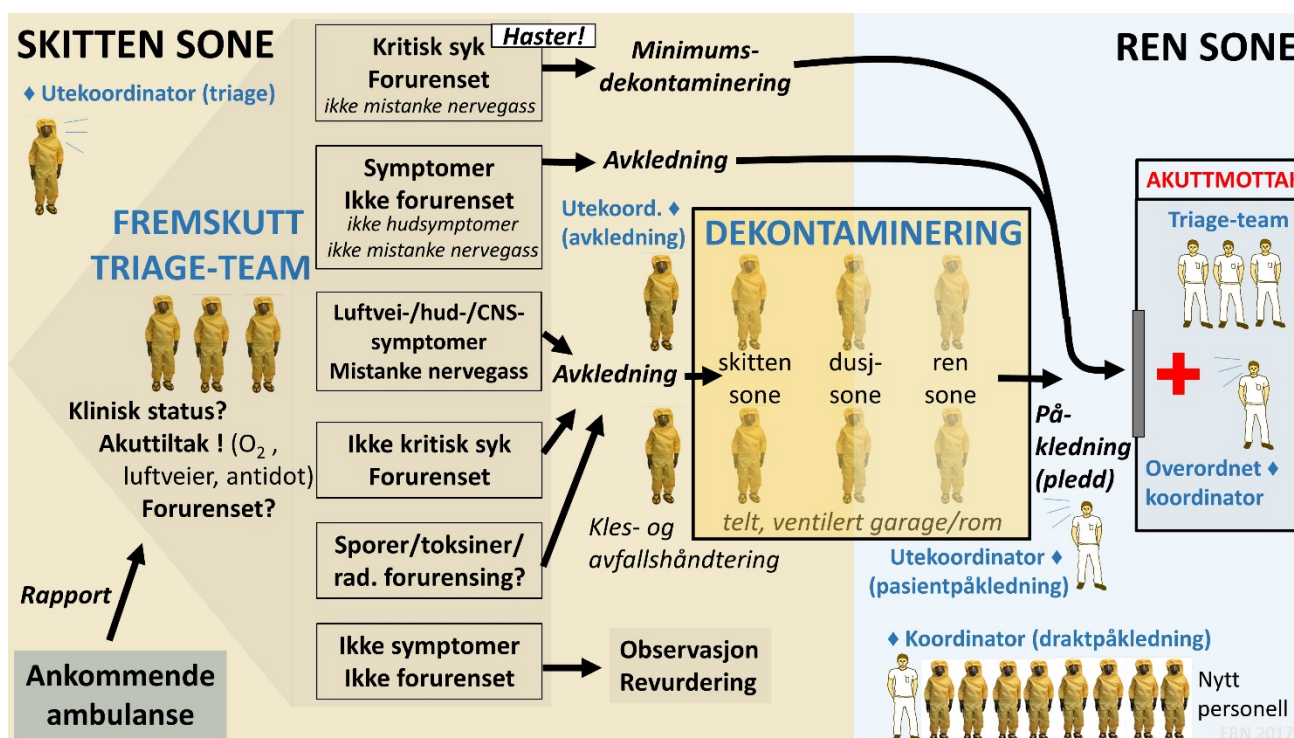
SKITTEN SONE

♦ Utekoordinator (triage)

FREMSKUTT TRIAGE-TEAM

Klinisk status?
Akuttiltak ! ($O_2$ , luftveier, antidot)
Forurenset?

Rapport

Ankommende ambulanse

Kritisk syk
Haster!
Forurenset
ikke mistanke nervegass

Minimums-dekontaminering

Symptomer
Ikke forurenset
ikke hudsymptomer
ikke mistanke nervegass

Avkledning

Luftvei-/hud-/CNS-symptomer
Mistanke nervegass

Ikke kritisk syk
Forurenset

Sporer/toksiner/
rad. forurensing?

Ikke symptomer
Ikke forurenset

Observasjon
Revurdering

Utekoord. ♦
(avkledning)

Avkledning

Kles- og avfallshåndtering

DEKONTAMINERING

skitten sone

dusj-sone

ren sone

telt, ventilert garage/rom

På-kledning (pledd)

Utekoordinator ♦
(pasientpåkledning)

REN SONE

AKUTTMOTTA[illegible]

Triage-team

Overordnet ♦
koordinator

♦ Koordinator (draktpåkledning)

Nytt personell

FRN 2017